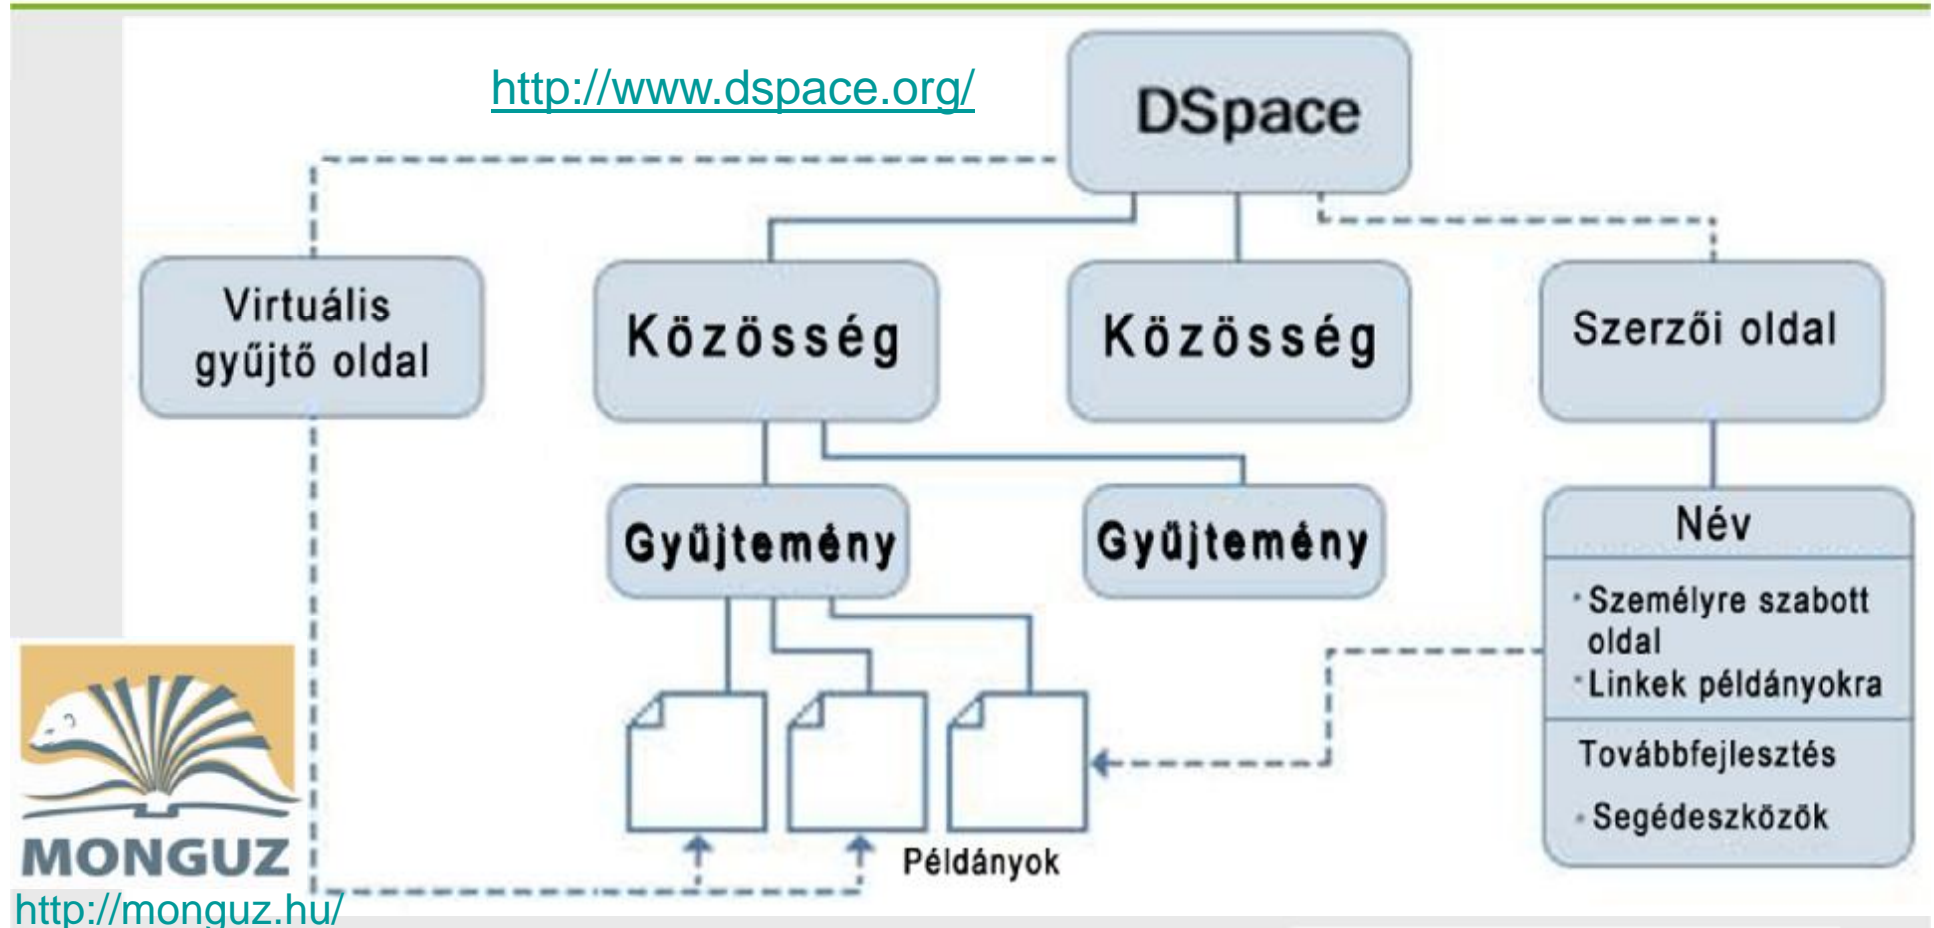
http://www.dspace.org/

DSpace

Virtuális gyűjtő oldal

Közösség

Közösség

Szerzői oldal

Gyűjtemény

Gyűjtemény

Név

Személyre szabott oldal
Linkek példányokra

Továbbfejlesztés
Segédeszközök

Példányok

MONGUZ

http://monguz.hu/